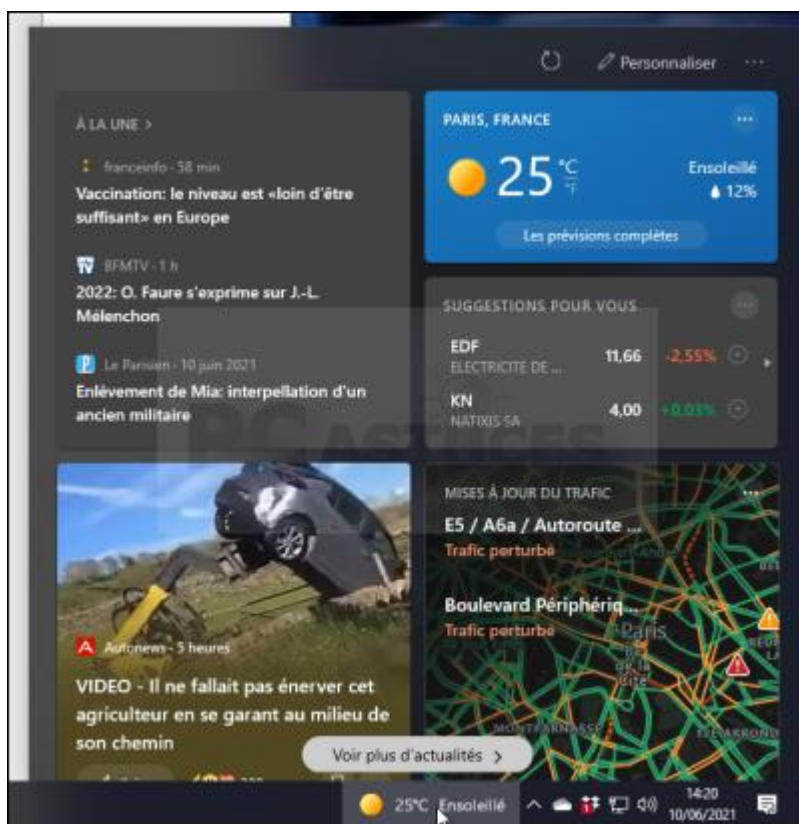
Personnaliser ···

À LA UNE >

franceinfo · 58 min
Vaccination: le niveau est «loin d'être suffisant» en Europe

BFMTV · 1 h
2022: O. Faure s'exprime sur J.-L. Mélenchon

Le Parisien · 10 juin 2021
Enlèvement de Mia: interpellation d'un ancien militaire

PARIS, FRANCE ···
25 °C °F
Ensoleillé
12%
Les prévisions complètes

SUGGESTIONS POUR VOUS ···

| | | |
|---|---|---|
| EDF ELECTRICITE DE ... | 11,66 | -2,55% |
| KN NATIXIS SA | 4,00 | +0,03% |

PC ASTUCES

Autonews · 5 heures
VIDEO - Il ne fallait pas énerver cet agriculteur en se garant au milieu de son chemin

MISES À JOUR DU TRAFIC ···
E5 / A6a / Autoroute ...
Trafic perturbé
Boulevard Périphériq...
Trafic perturbé
Paris

Voir plus d'actualités >

25°C Ensoleillé
14:20
10/06/2021